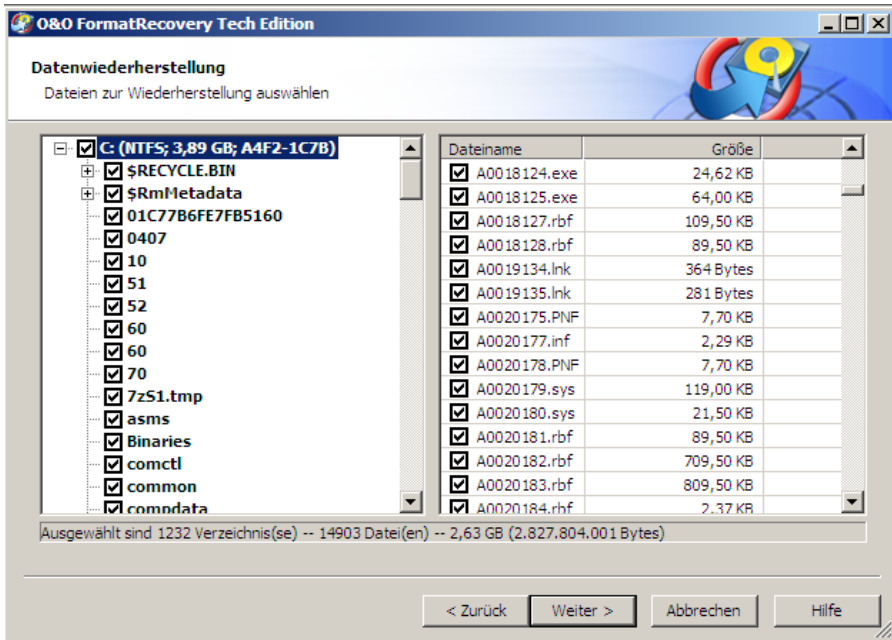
O&O FormatRecovery Tech Edition

Datenwiederherstellung
Dateien zur Wiederherstellung auswählen

C: (NTFS; 3,89 GB; A4F2-1C7B)
$RECYCLE.BIN
$RmMetadata
01C77B6FE7FB5160
0407
10
51
52
60
60
70
7zS1.tmp
asms
Binaries
comctl
common
compdata

| Dateiname | Größe |
|---|---|
| A0018124.exe | 24,62 KB |
| A0018125.exe | 64,00 KB |
| A0018127.rbf | 109,50 KB |
| A0018128.rbf | 89,50 KB |
| A0019134.lnk | 364 Bytes |
| A0019135.lnk | 281 Bytes |
| A0020175.PNF | 7,70 KB |
| A0020177.inf | 2,29 KB |
| A0020178.PNF | 7,70 KB |
| A0020179.sys | 119,00 KB |
| A0020180.sys | 21,50 KB |
| A0020181.rbf | 89,50 KB |
| A0020182.rbf | 709,50 KB |
| A0020183.rbf | 809,50 KB |
| A0020184.rbf | 2,37 KB |

Ausgewählt sind 1232 Verzeichnis(se) -- 14903 Datei(en) -- 2,63 GB (2.827.804.001 Bytes)

< Zurück
Weiter >
Abbrechen
Hilfe